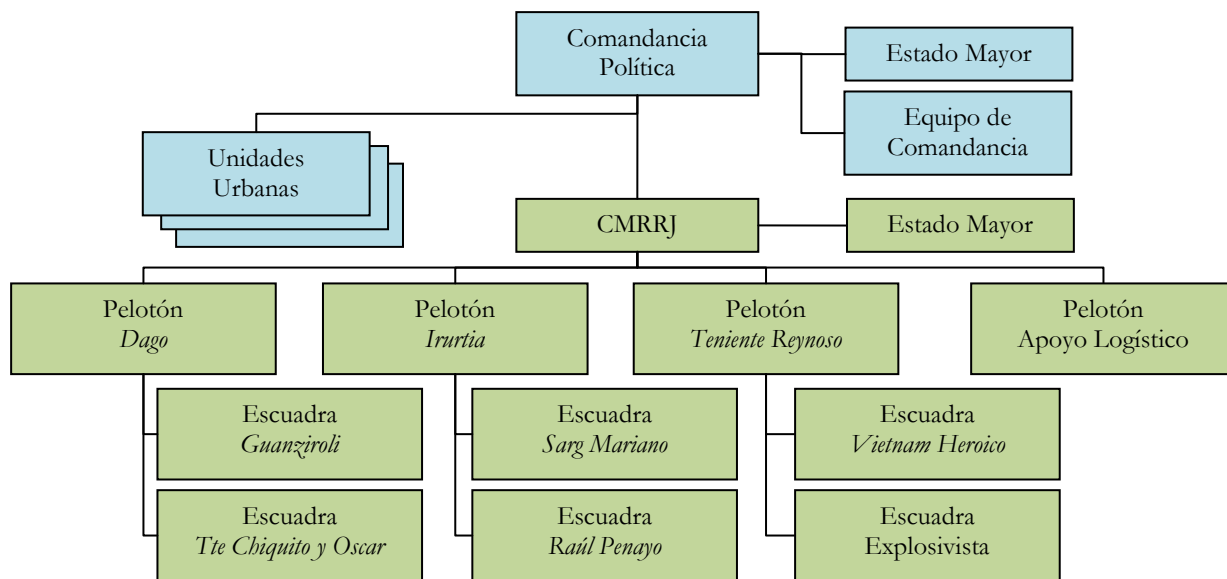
Comandancia Política

Estado Mayor

Equipo de Comandancia

Unidades Urbanas

CMRRJ

Estado Mayor

Pelotón *Dago*

Pelotón *Irurtia*

Pelotón *Teniente Reynoso*

Pelotón Apoyo Logístico

Escuadra *Guanziroli*

Escuadra *Tte Chiquito y Oscar*

Escuadra *Sarg Mariano*

Escuadra *Raúl Penayo*

Escuadra *Vietnam Heroico*

Escuadra Explosivista